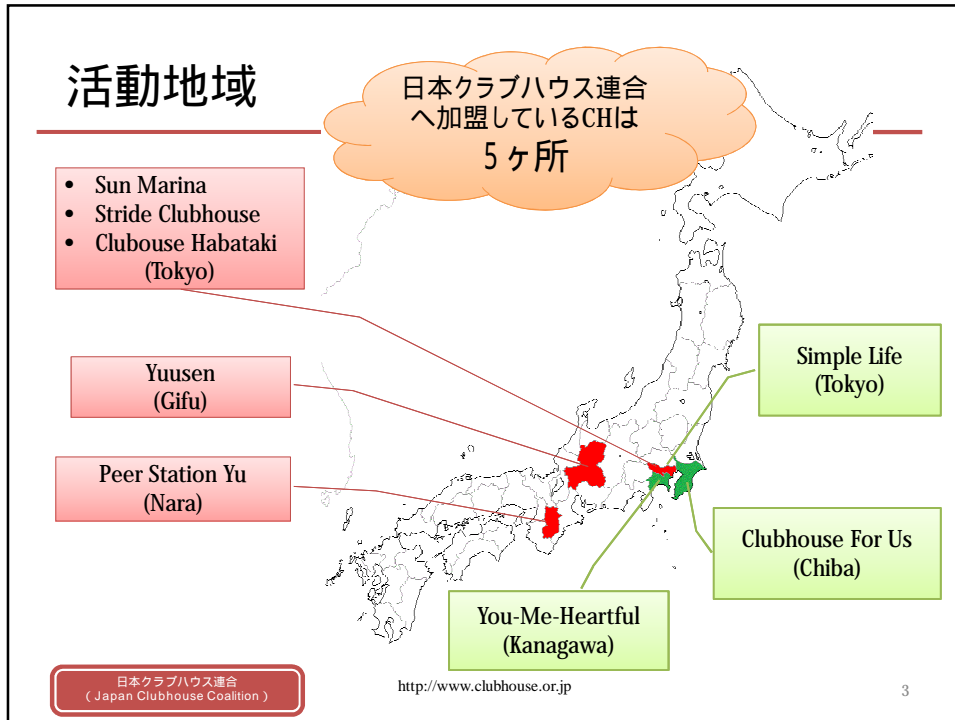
活動地域

日本クラブハウス連合へ加盟しているCHは
5ヶ所

- Sun Marina
- Stride Clubhouse
- Clubouse Habataki
(Tokyo)

Yuusen
(Gifu)

Peer Station Yu
(Nara)

Simple Life
(Tokyo)

Clubhouse For Us
(Chiba)

You-Me-Heartful
(Kanagawa)

日本クラブハウス連合
( Japan Clubhouse Coalition )

http://www.clubhouse.or.jp

3